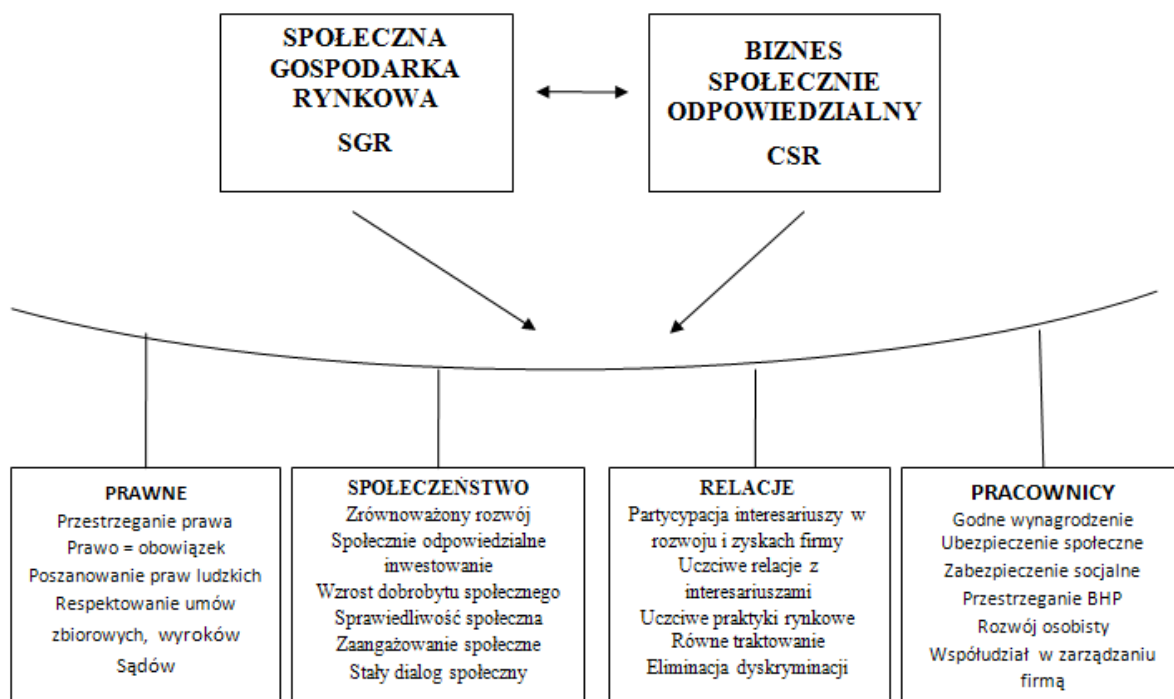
SPOŁECZNA GOSPODARKA RYNKOWA

SGR

BIZNES SPOŁECZNIE ODPOWIEDZIALNY

CSR

PRAWNE
Przestrzeganie prawa
Prawo = obowiązek
Poszanowanie praw ludzkich
Respektowanie umów zbiorowych, wyroków Sądów

SPOŁECZEŃSTWO
Zrównoważony rozwój
Społecznie odpowiedzialne inwestowanie
Wzrost dobrobytu społecznego
Sprawiedliwość społeczna
Zaangażowanie społeczne
Stały dialog społeczny

RELACJE
Partycypacja interesariuszy w rozwoju i zyskach firmy
Uczciwe relacje z interesariuszami
Uczciwe praktyki rynkowe
Równe traktowanie
Eliminacja dyskryminacji

PRACOWNICY
Godne wynagrodzenie
Ubezpieczenie społeczne
Zabezpieczenie socjalne
Przestrzeganie BHP
Rozwój osobisty
Współudział w zarządzaniu firmą